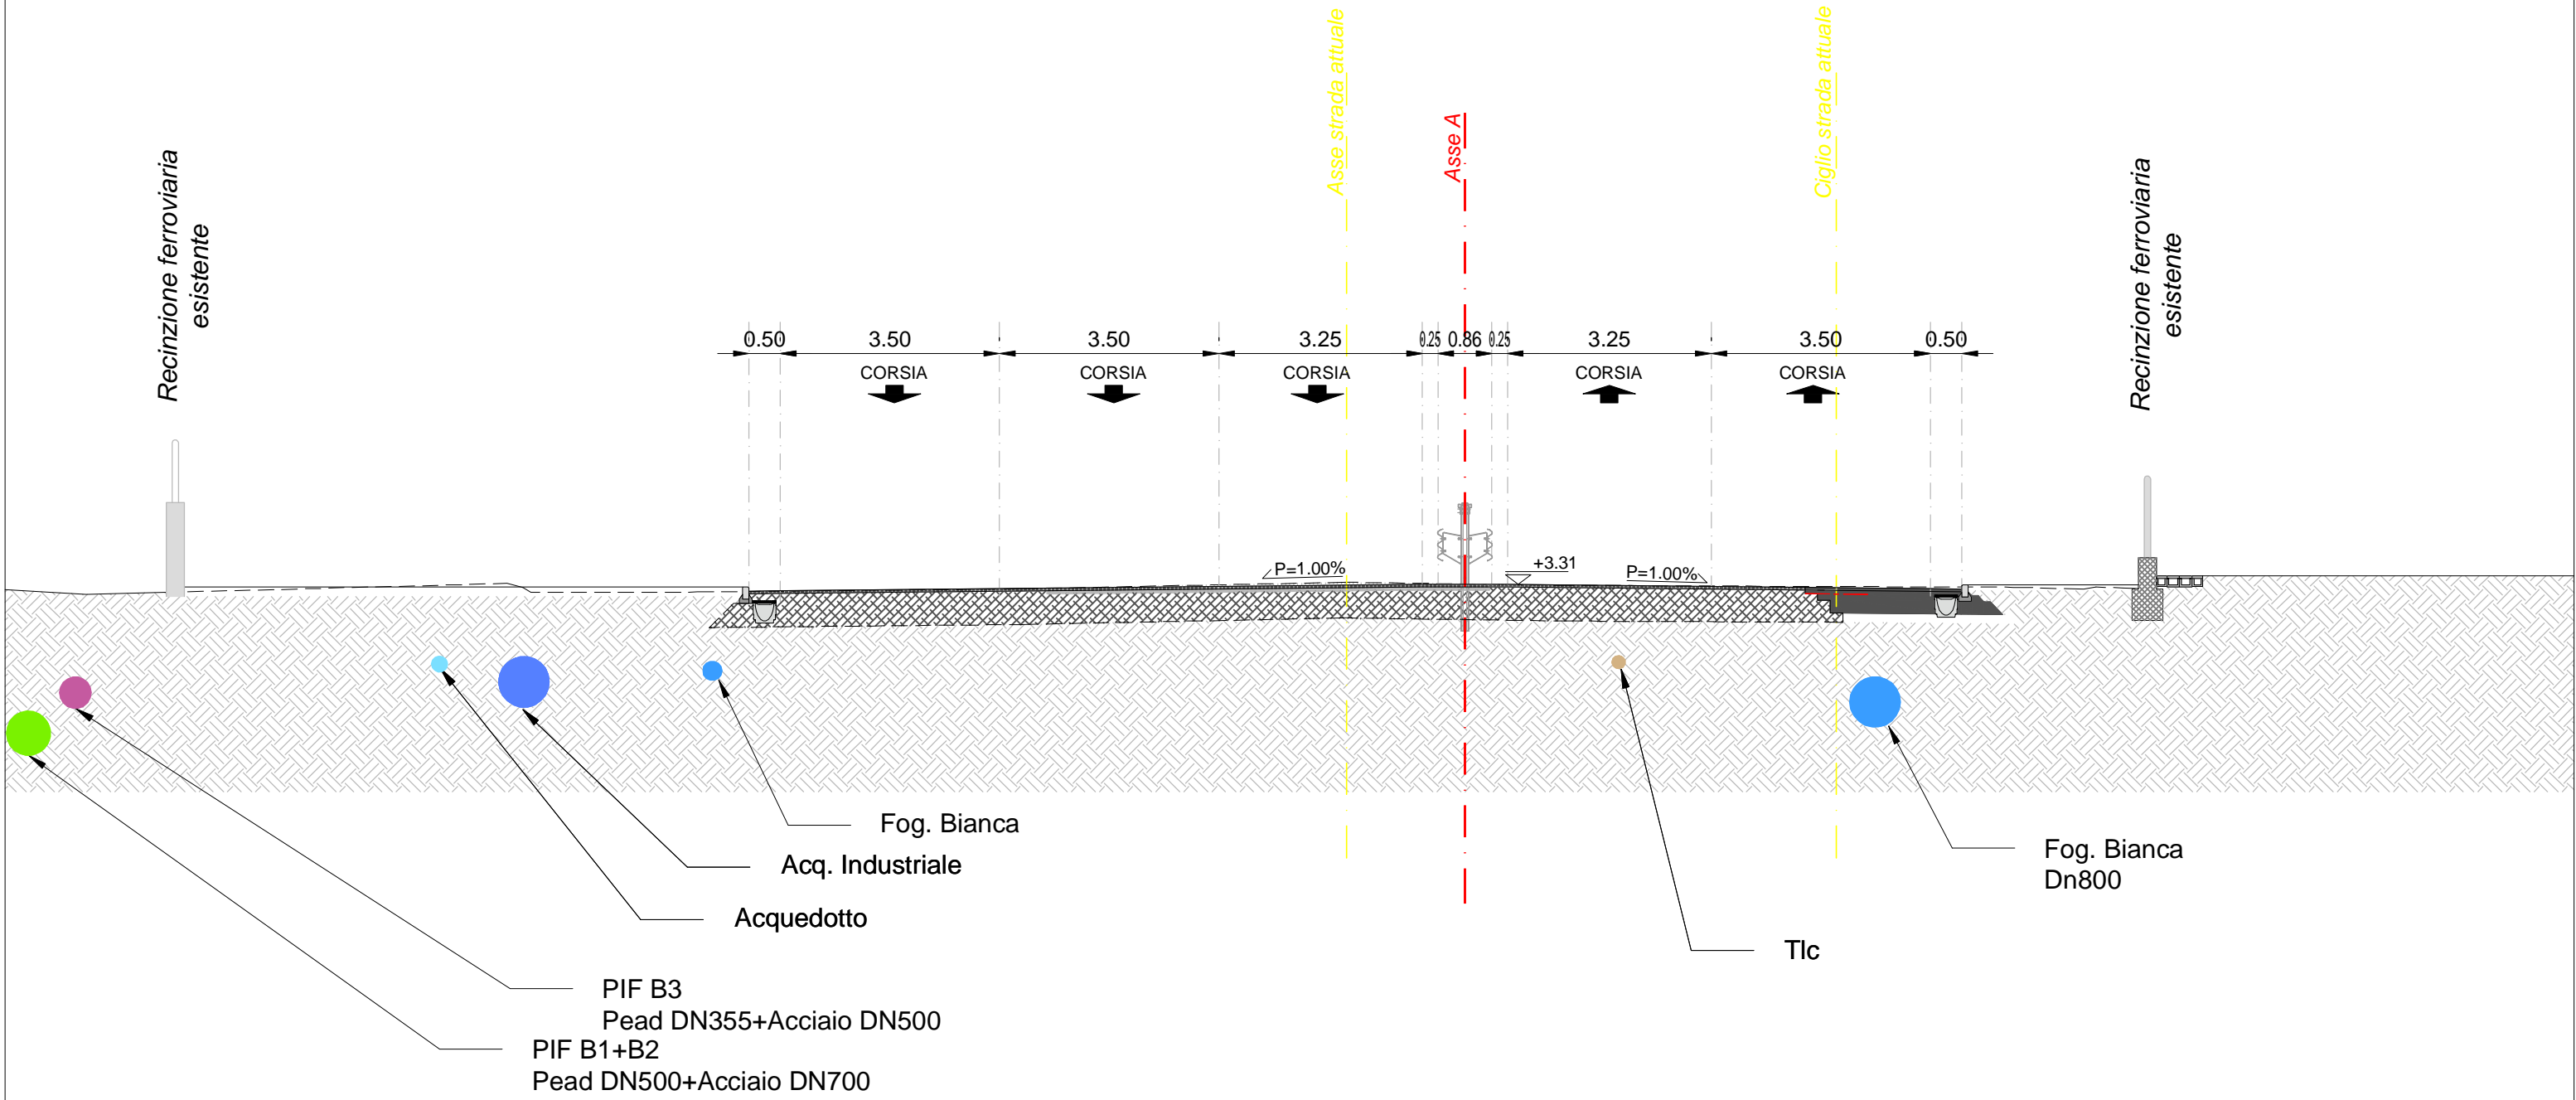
Recinzione ferroviaria esistente

Asse strada attuale

Asse A

Ciglio strada attuale

Recinzione ferroviaria esistente

0.50 3.50 3.50 3.25 0.25 0.86 0.25 3.25 3.50 0.50

CORSIA CORSIA CORSIA CORSIA CORSIA

P=1.00%

+3.31

P=1.00%

Fog. Bianca

Acq. Industriale

Acquedotto

PIF B3
Pead DN355+Acciaio DN500

PIF B1+B2
Pead DN500+Acciaio DN700

Tlc

Fog. Bianca
Dn800